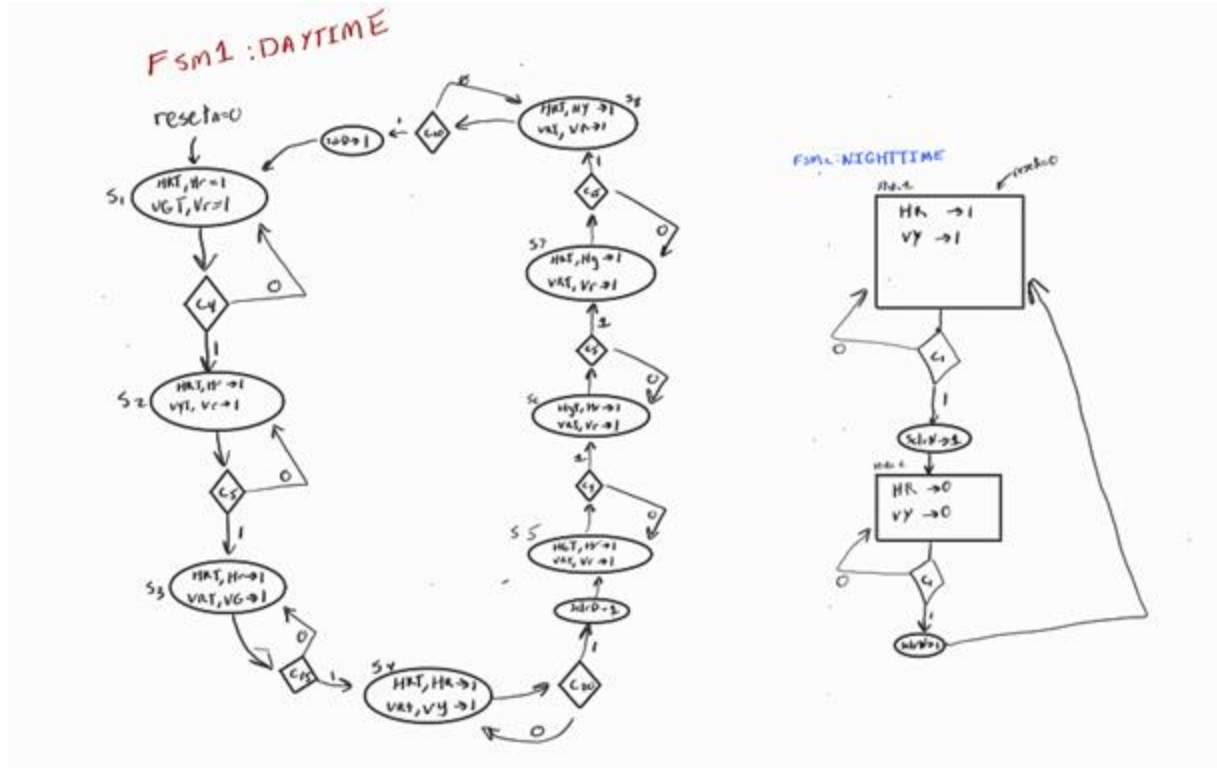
FSM1 : DAYTIME

reseta=0

S1
HRT, Hr=1
VGT, Vr=1

C4
0
1

S2
HRT, Hr→1
VYT, Vr→1

C5
0
1

S3
HRT, Hr→1
VRT, VG→1

0
C15
1

S4
HRT, HR→1
VRT, VY→1

0

C10
1

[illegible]→1

S5
HGT, Hr→1
VRT, Vr→1

C4
0
1

S6
HYT, Hr→1
VRT, Vr→1

C5
0
1

S7
HRT, Hg→1
VRT, Vr→1

C15
0
1

S8
HRT, HY→1
VRT, VR→1

C10
0
1

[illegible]→1

FSM2: NIGHTTIME

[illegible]
reset=0

HR →1
VY →1

C1
0
1

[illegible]→1

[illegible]

HR →0
VY →0

0

C1
1

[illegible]→1